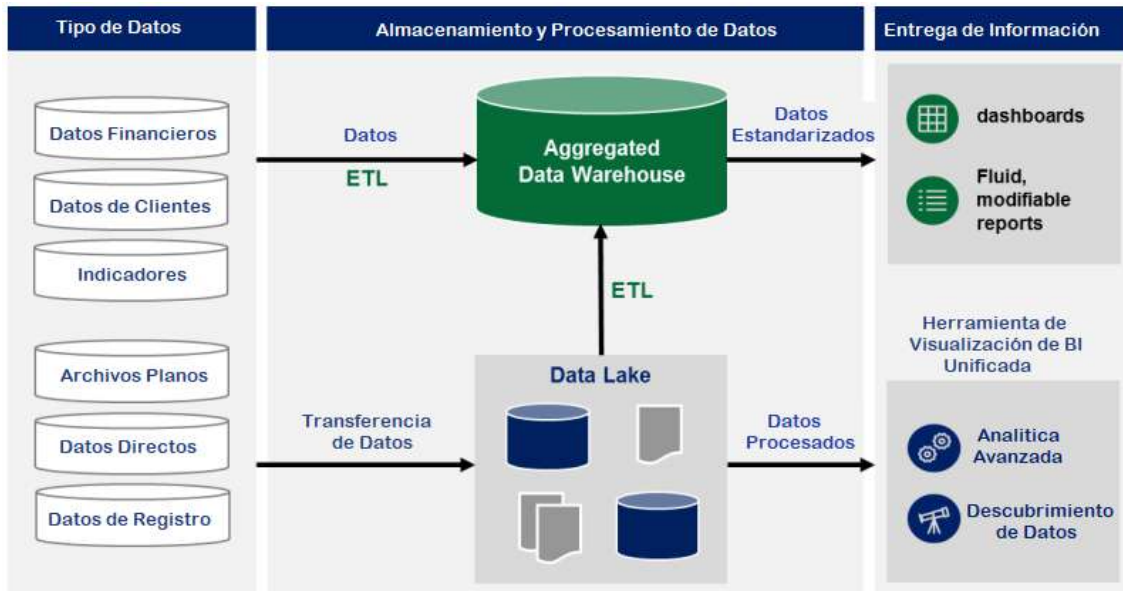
Tipo de Datos

Almacenamiento y Procesamiento de Datos

Entrega de Información

Datos Financieros

Datos de Clientes

Indicadores

Archivos Planos

Datos Directos

Datos de Registro

Datos

ETL

Aggregated Data Warehouse

Datos Estandarizados

ETL

Data Lake

Transferencia de Datos

Datos Procesados

dashboards

Fluid, modifiable reports

Herramienta de Visualización de BI Unificada

Analitica Avanzada

Descubrimiento de Datos